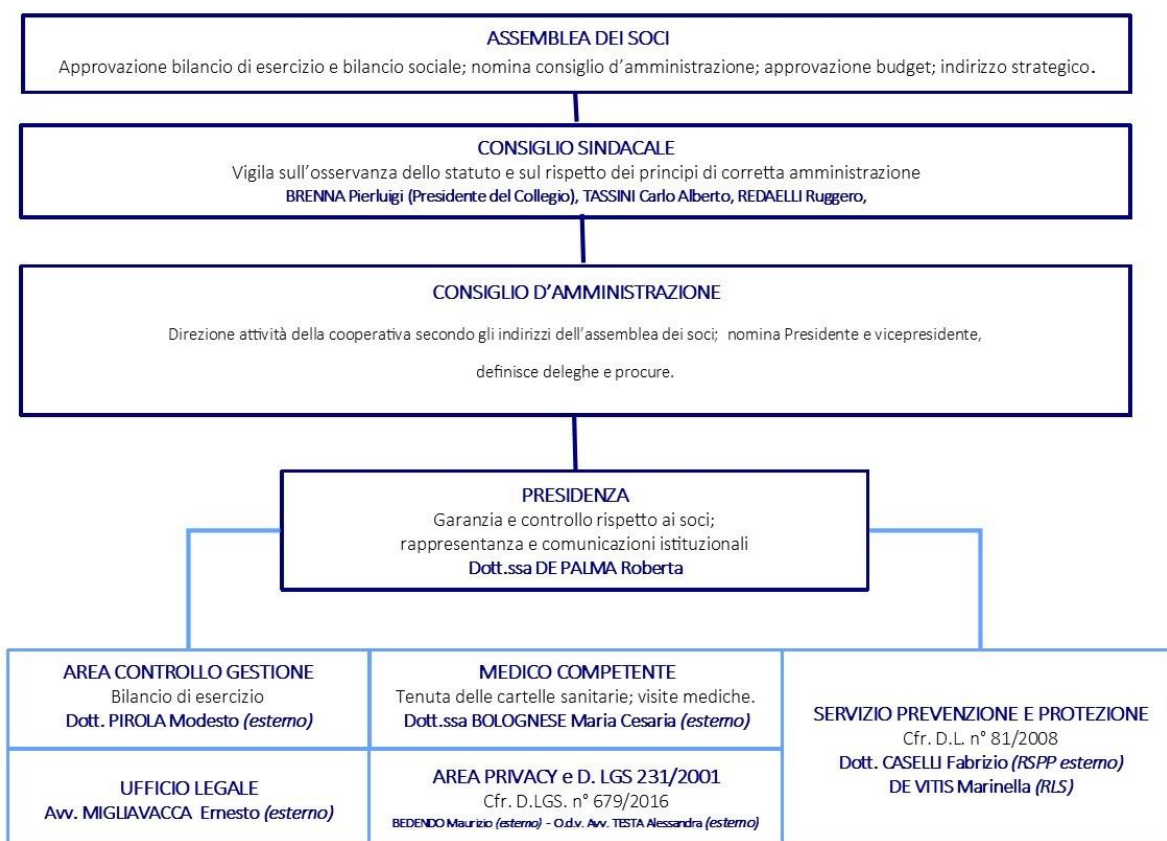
ASSEMBLEA DEI SOCI
Approvazione bilancio di esercizio e bilancio sociale; nomina consiglio d'amministrazione; approvazione budget; indirizzo strategico.

CONSIGLIO SINDACALE
Vigila sull'osservanza dello statuto e sul rispetto dei principi di corretta amministrazione
BRENNA Pierluigi (Presidente del Collegio), TASSINI Carlo Alberto, REDAELLI Ruggero,

CONSIGLIO D'AMMINISTRAZIONE
Direzione attività della cooperativa secondo gli indirizzi dell'assemblea dei soci; nomina Presidente e vicepresidente, definisce deleghe e procure.

PRESIDENZA
Garanzia e controllo rispetto ai soci; rappresentanza e comunicazioni istituzionali
Dott.ssa DE PALMA Roberta

AREA CONTROLLO GESTIONE
Bilancio di esercizio
Dott. PIROLA Modesto (esterno)

MEDICO COMPETENTE
Tenuta delle cartelle sanitarie; visite mediche.
Dott.ssa BOLOGNESE Maria Cesaria (esterno)

SERVIZIO PREVENZIONE E PROTEZIONE
Cfr. D.L. n° 81/2008
Dott. CASELLI Fabrizio (RSPP esterno)
DE VITIS Marinella (RLS)

UFFICIO LEGALE
Avv. MIGLIAVACCA Ernesto (esterno)

AREA PRIVACY e D. LGS 231/2001
Cfr. D.LGS. n° 679/2016
BEDENDO Maurizio (esterno) - O.d.v. Avv. TESTA Alessandra (esterno)